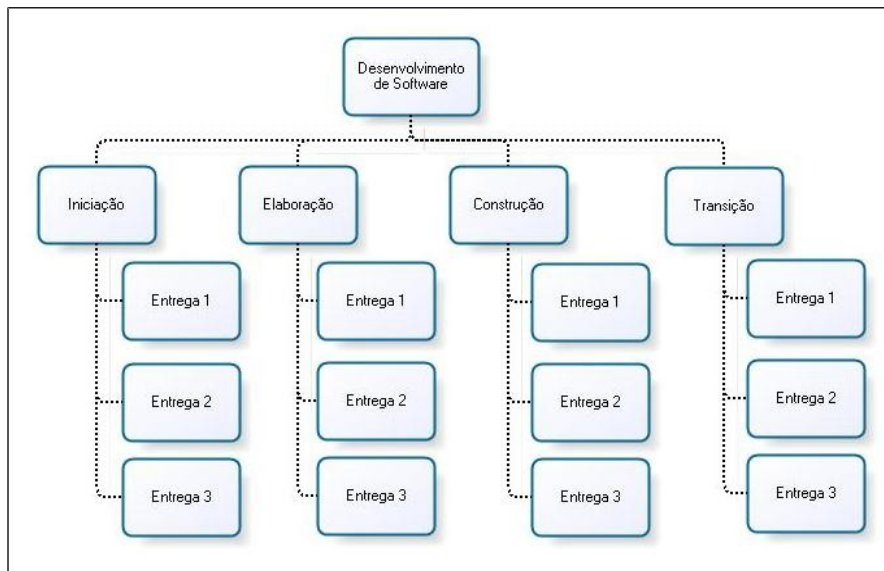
Desenvolvimento de Software

Iniciação

Entrega 1

Entrega 2

Entrega 3

Elaboração

Entrega 1

Entrega 2

Entrega 3

Construção

Entrega 1

Entrega 2

Entrega 3

Transição

Entrega 1

Entrega 2

Entrega 3